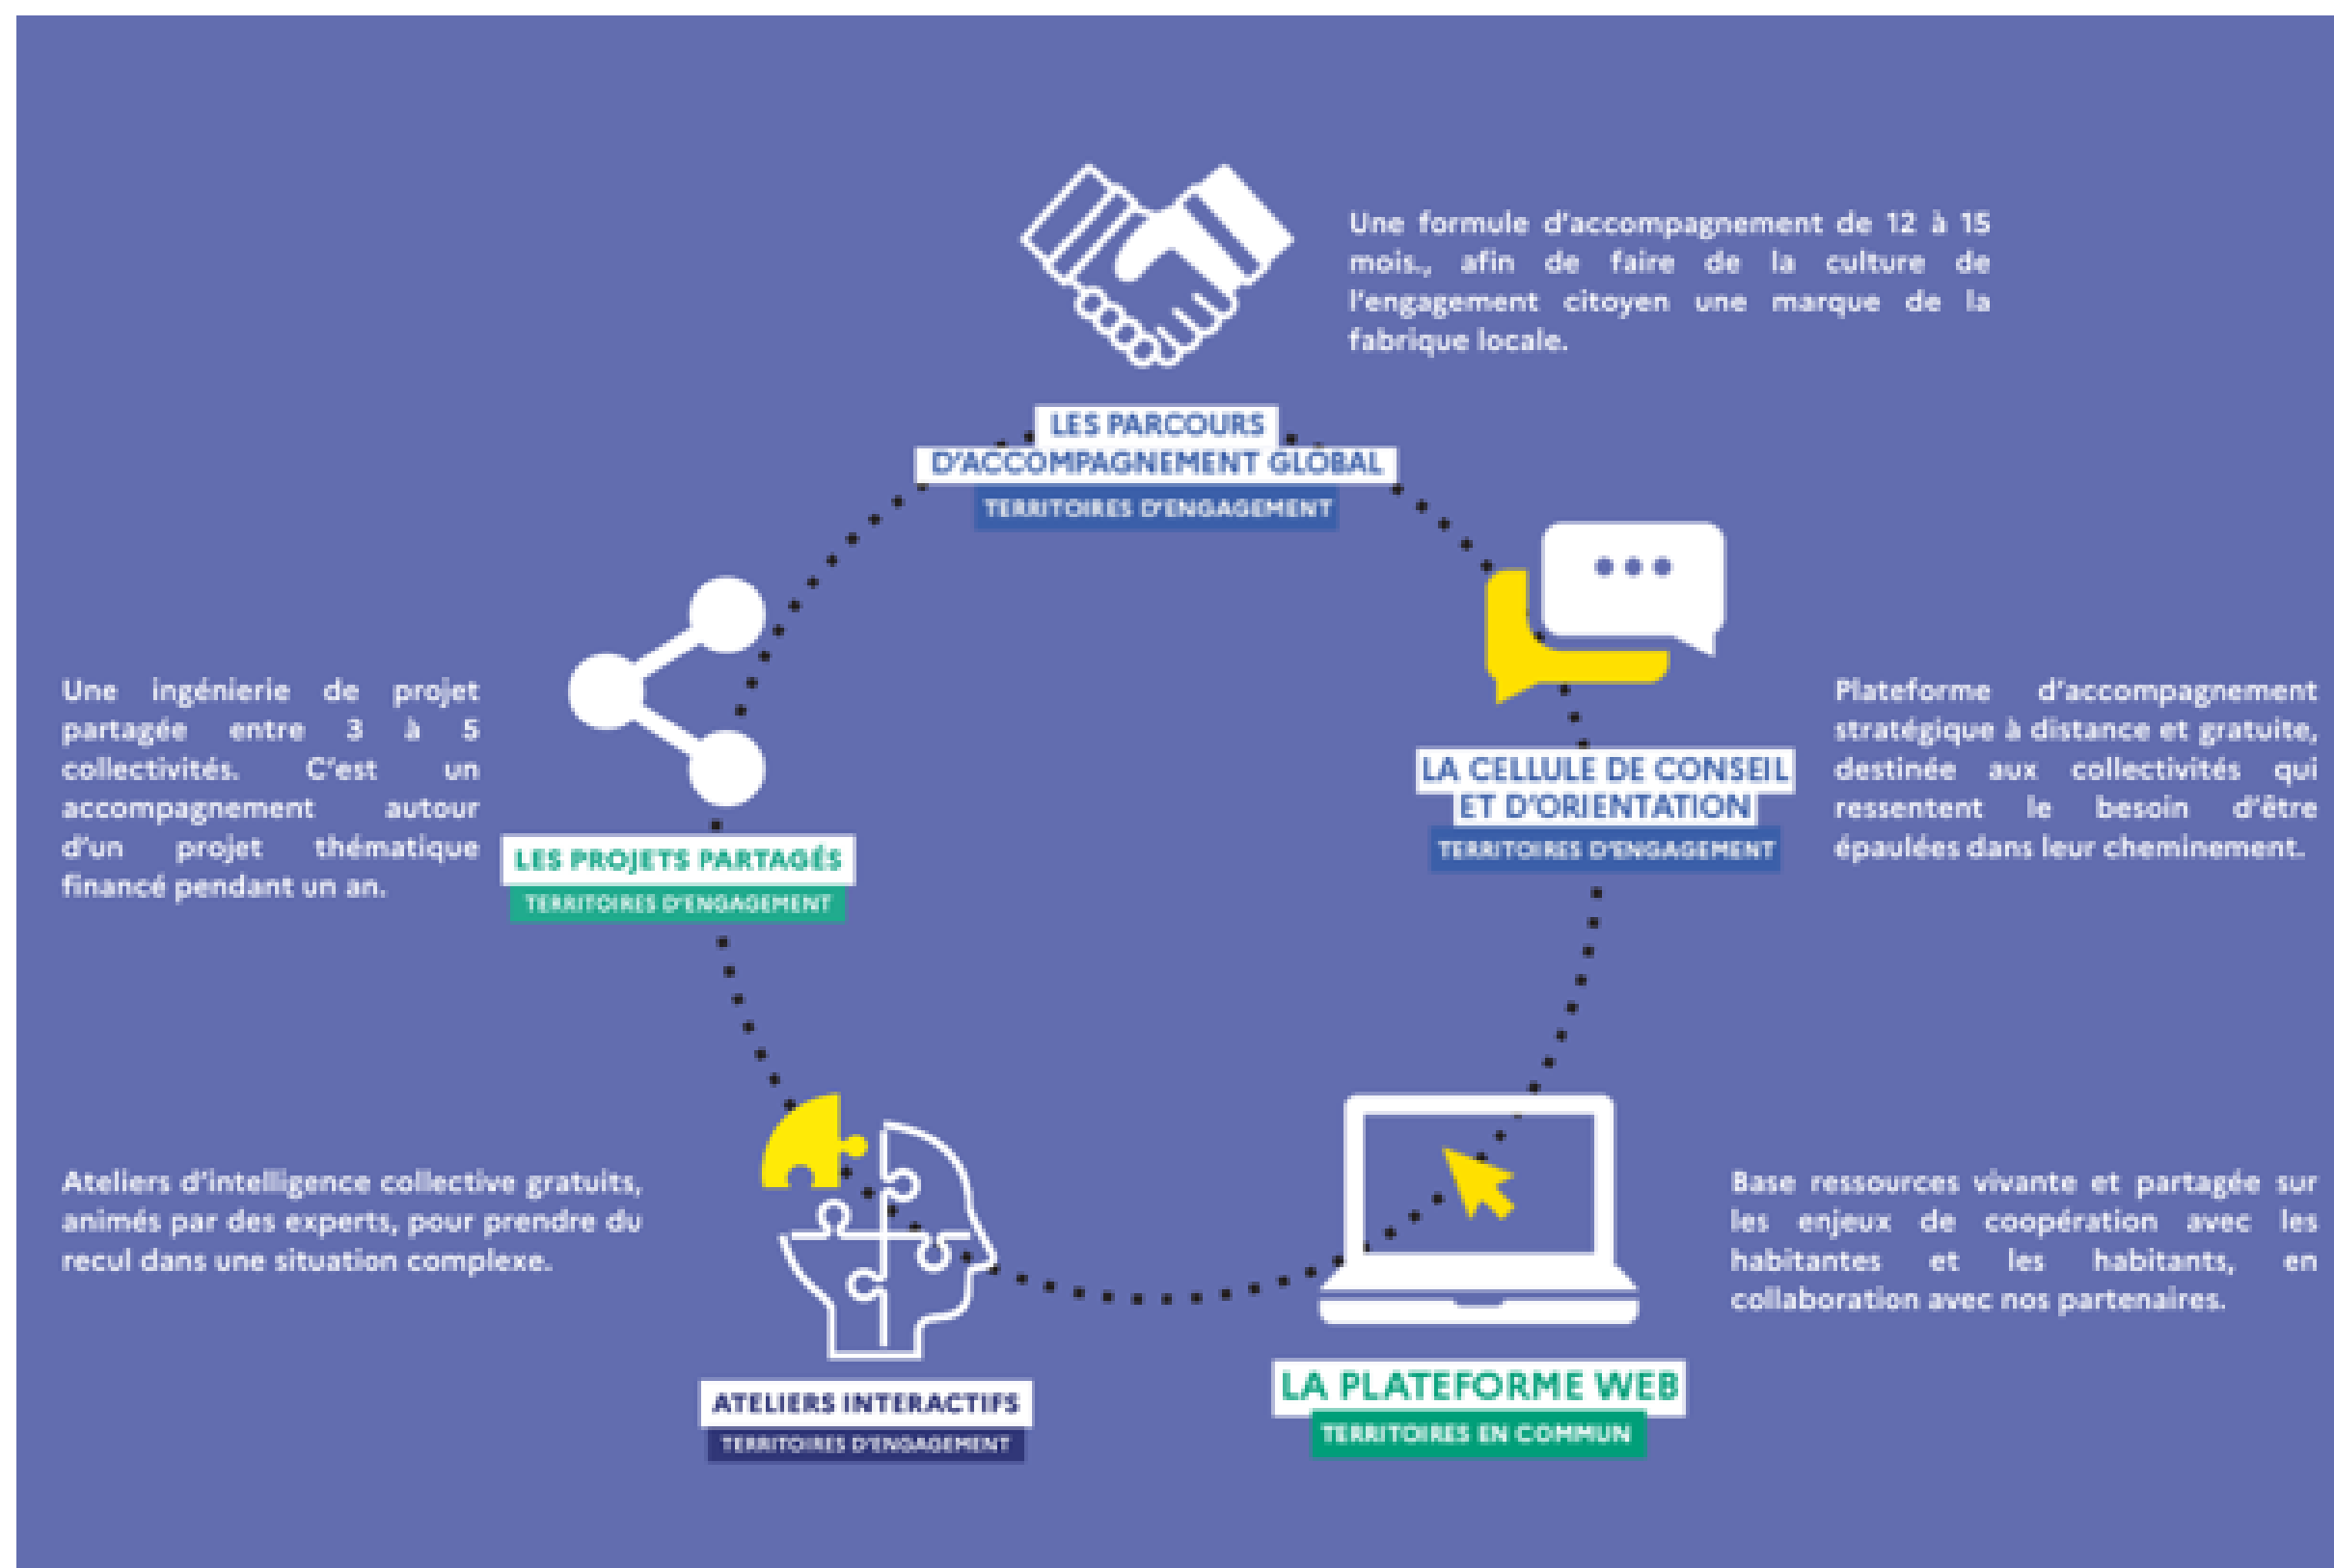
Une formule d'accompagnement de 12 à 15 mois., afin de faire de la culture de l'engagement citoyen une marque de la fabrique locale.

LES PARCOURS D'ACCOMPAGNEMENT GLOBAL

TERRITOIRES D'ENGAGEMENT

Une ingénierie de projet partagée entre 3 à 5 collectivités. C'est un accompagnement autour d'un projet thématique financé pendant un an.

LES PROJETS PARTAGÉS

TERRITOIRES D'ENGAGEMENT

LA CELLULE DE CONSEIL ET D'ORIENTATION

TERRITOIRES D'ENGAGEMENT

Plateforme d'accompagnement stratégique à distance et gratuite, destinée aux collectivités qui ressentent le besoin d'être épaulées dans leur cheminement.

Ateliers d'intelligence collective gratuits, animés par des experts, pour prendre du recul dans une situation complexe.

ATELIERS INTERACTIFS

TERRITOIRES D'ENGAGEMENT

Base ressources vivante et partagée sur les enjeux de coopération avec les habitantes et les habitants, en collaboration avec nos partenaires.

LA PLATEFORME WEB

TERRITOIRES EN COMMUN